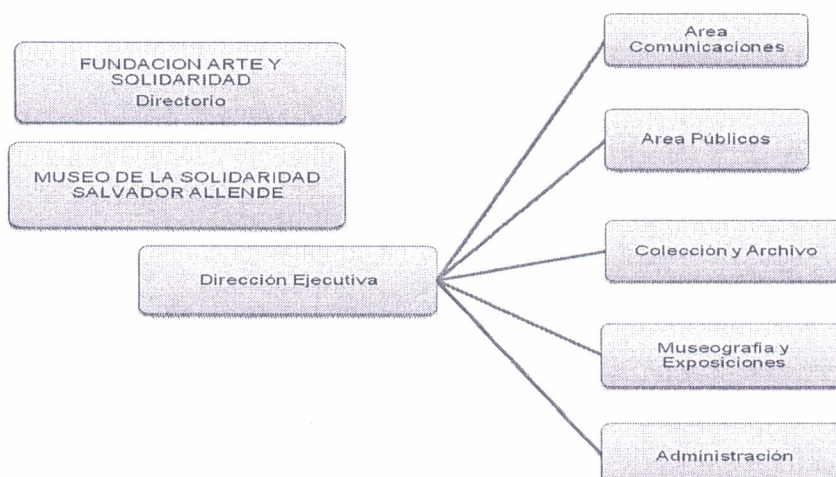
FUNDACION ARTE Y SOLIDARIDAD
Directorio

MUSEO DE LA SOLIDARIDAD SALVADOR ALLENDE

Dirección Ejecutiva

Area Comunicaciones

Area Públicos

Colección y Archivo

Museografia y Exposiciones

Administración